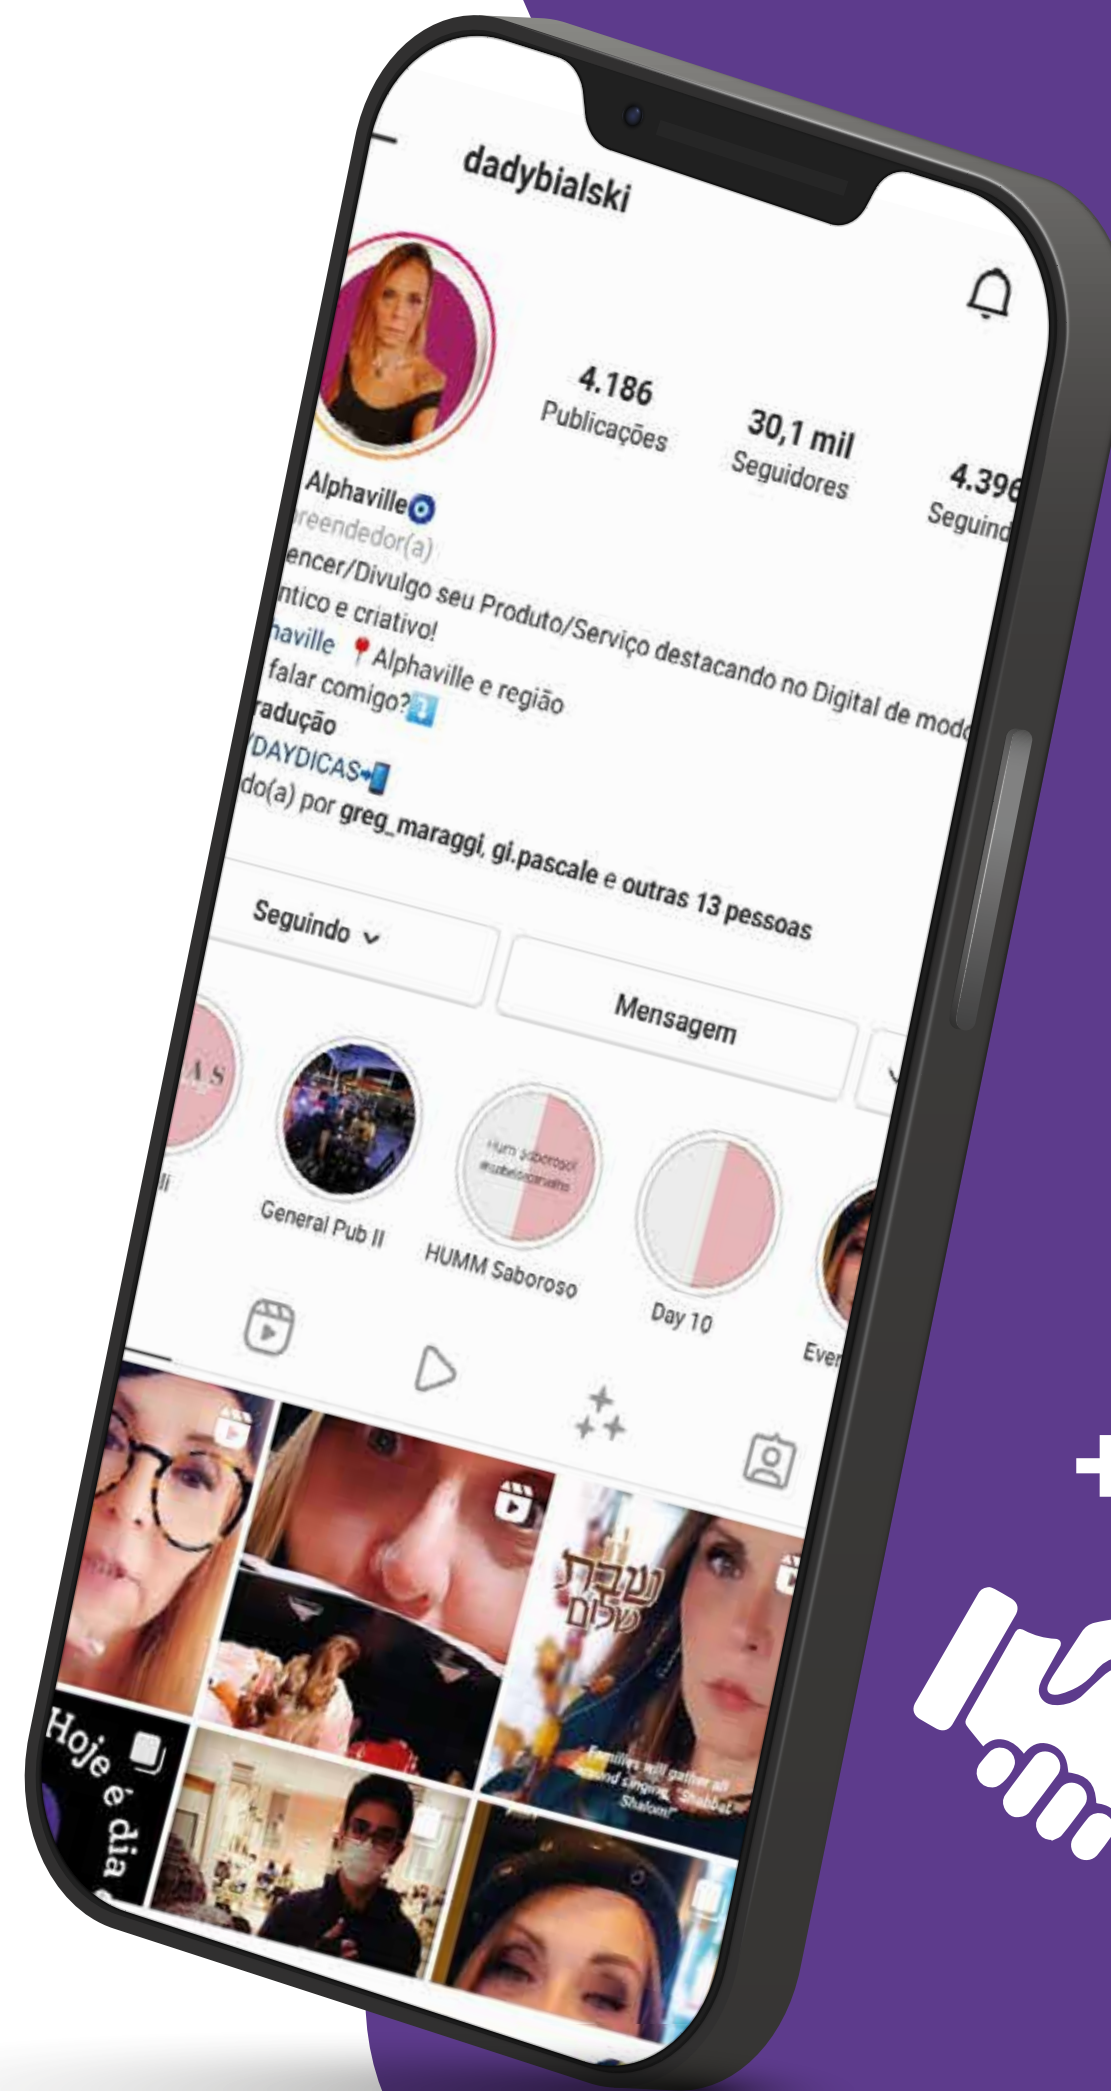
dadybialski

4.186
Publicações

30,1 mil
Seguidores

4.396
Seguind

Alphaville🧿
reendedor(a)
encer/Divulgo seu Produto/Serviço destacando no Digital de mod
ntico e criativo!
haville 📍Alphaville e região
falar comigo?⤵️
radução
DAYDICAS📲
do(a) por greg_maraggi, gi.pascale e outras 13 pessoas

Seguindo ⌄
Mensagem

General Pub II
Hum saboroso! @isabelacarvalho
HUMM Saboroso
Day 10
Even

שבת שלום
Families will gather all around singing "Shabbat Shalom!"

Hoje é dia